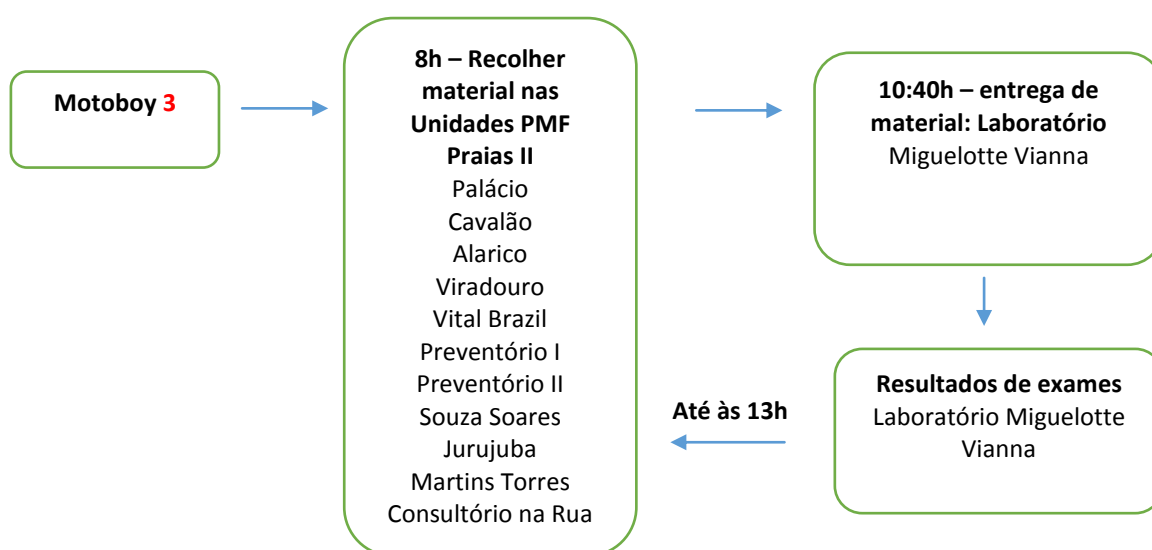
Motoboy 3

8h – Recolher material nas Unidades PMF Praias II
Palácio
Cavalão
Alarico
Viradouro
Vital Brazil
Preventório I
Preventório II
Souza Soares
Jurujuba
Martins Torres
Consultório na Rua

10:40h – entrega de material: Laboratório
Miguelotte Vianna

Resultados de exames
Laboratório Miguelotte Vianna

Até às 13h